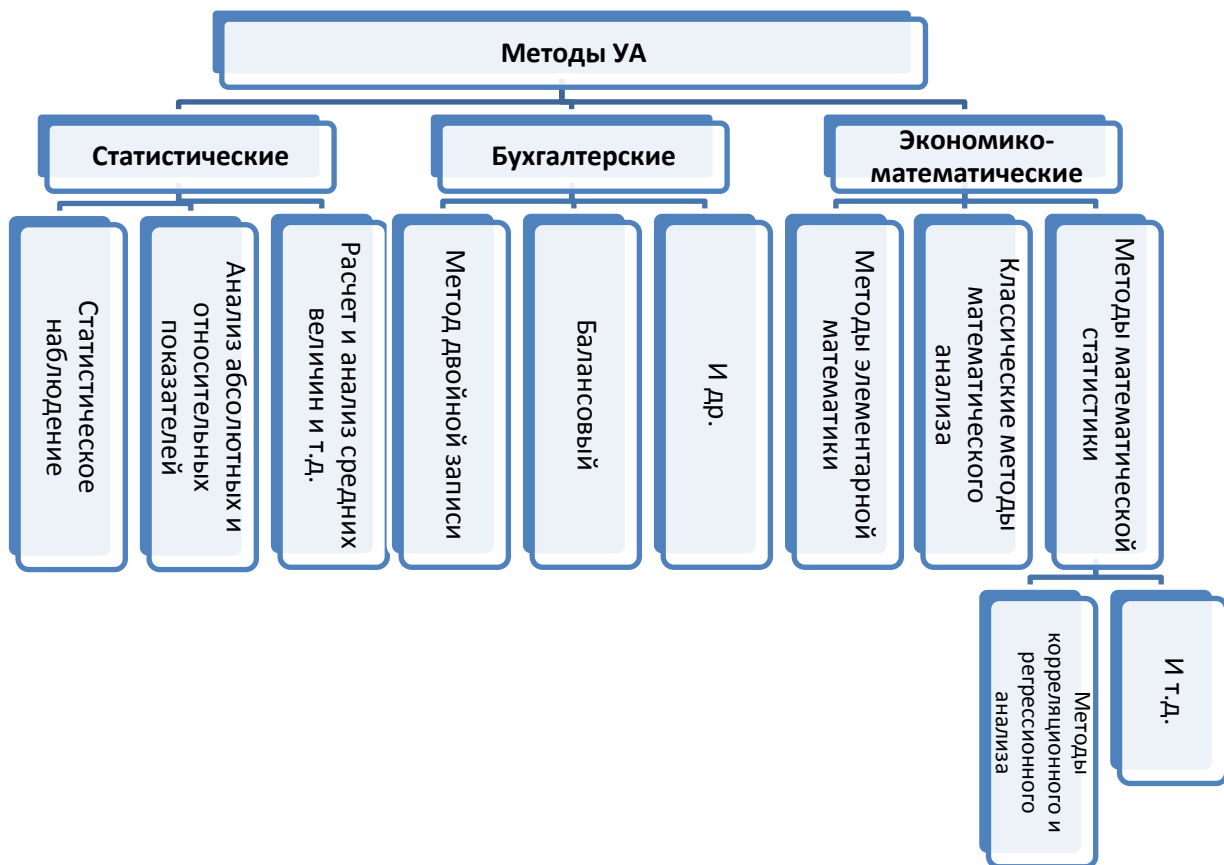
Методы УА

Статистические

Бухгалтерские

Экономико-математические

Статистическое наблюдение

Анализ абсолютных и относительных показателей

Расчет и анализ средних величин и т.д.

Метод двойной записи

Балансовый

И др.

Методы элементарной математики

Классические методы математического анализа

Методы математической статистики

Методы корреляционного и регрессионного анализа

И т.д.